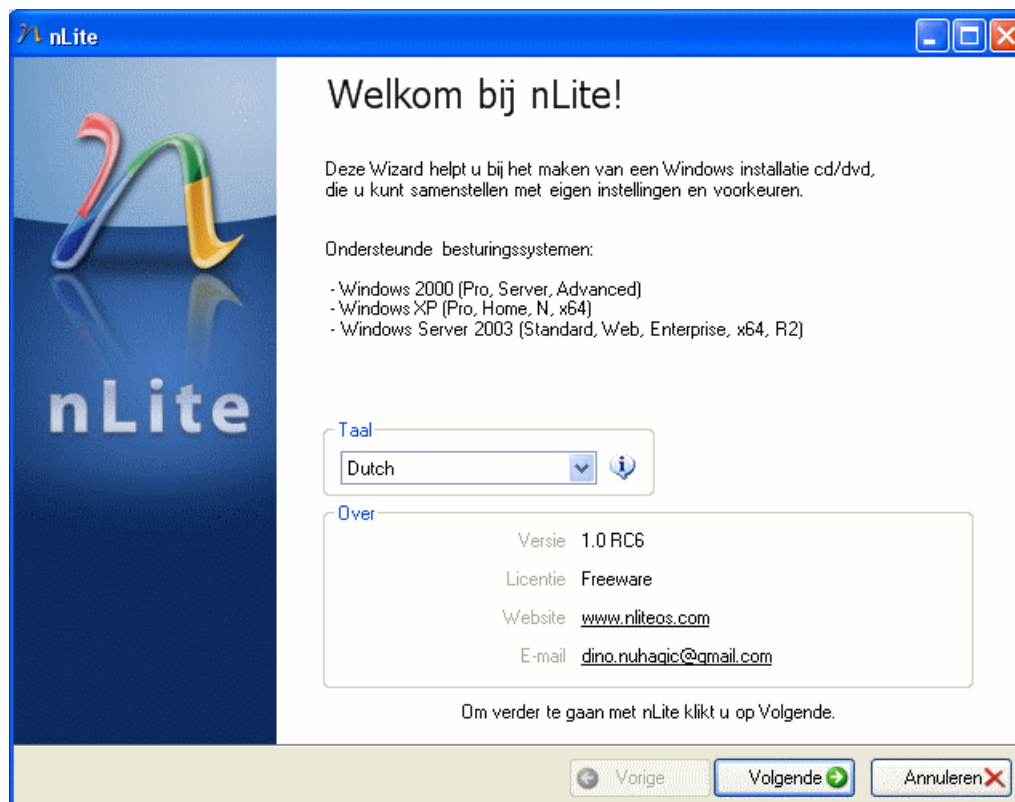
nLite

nLite

Welkom bij nLite!

Deze Wizard helpt u bij het maken van een Windows installatie cd/dvd, die u kunt samenstellen met eigen instellingen en voorkeuren.

Ondersteunde besturingssystemen:

- Windows 2000 (Pro, Server, Advanced)
- Windows XP (Pro, Home, N, x64)
- Windows Server 2003 (Standard, Web, Enterprise, x64, R2)

Taal
Dutch

Over
Versie 1.0 RC6
Licentie Freeware
Website www.nliteos.com
E-mail dino.nuhagic@gmail.com

Om verder te gaan met nLite klikt u op Volgende.

Vorige
Volgende
Annuleren